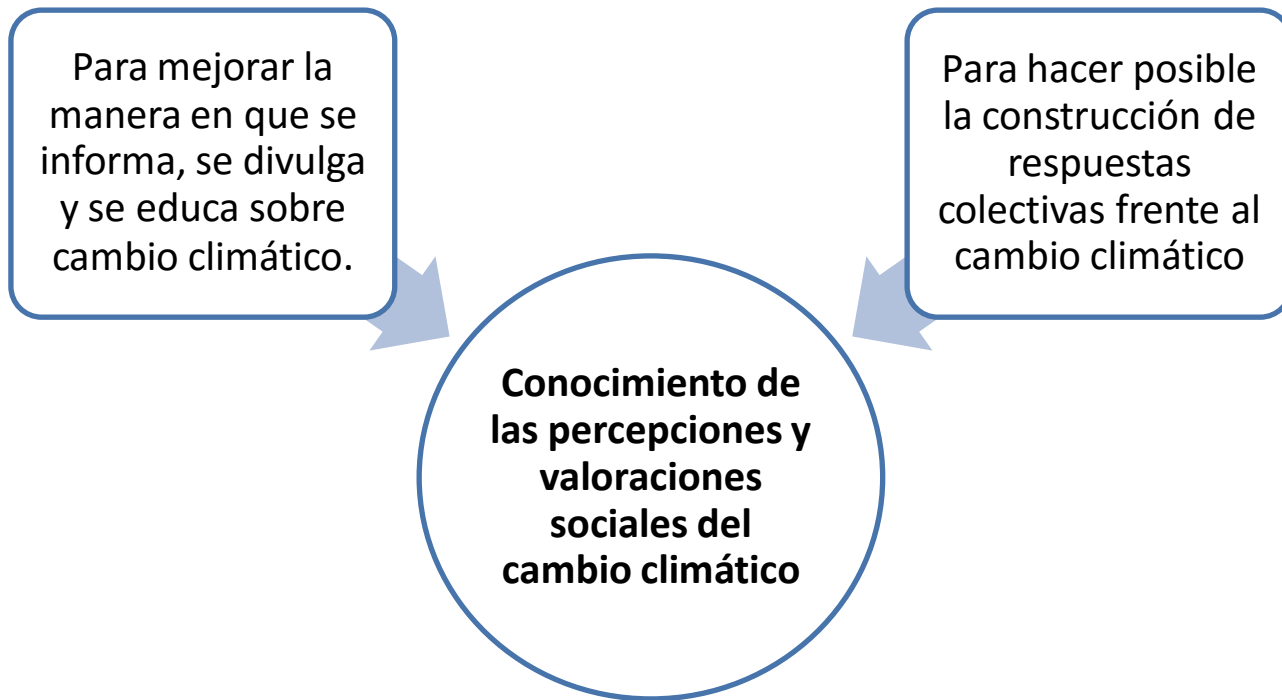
Para mejorar la manera en que se informa, se divulga y se educa sobre cambio climático.

Para hacer posible la construcción de respuestas colectivas frente al cambio climático

Conocimiento de las percepciones y valoraciones sociales del cambio climático